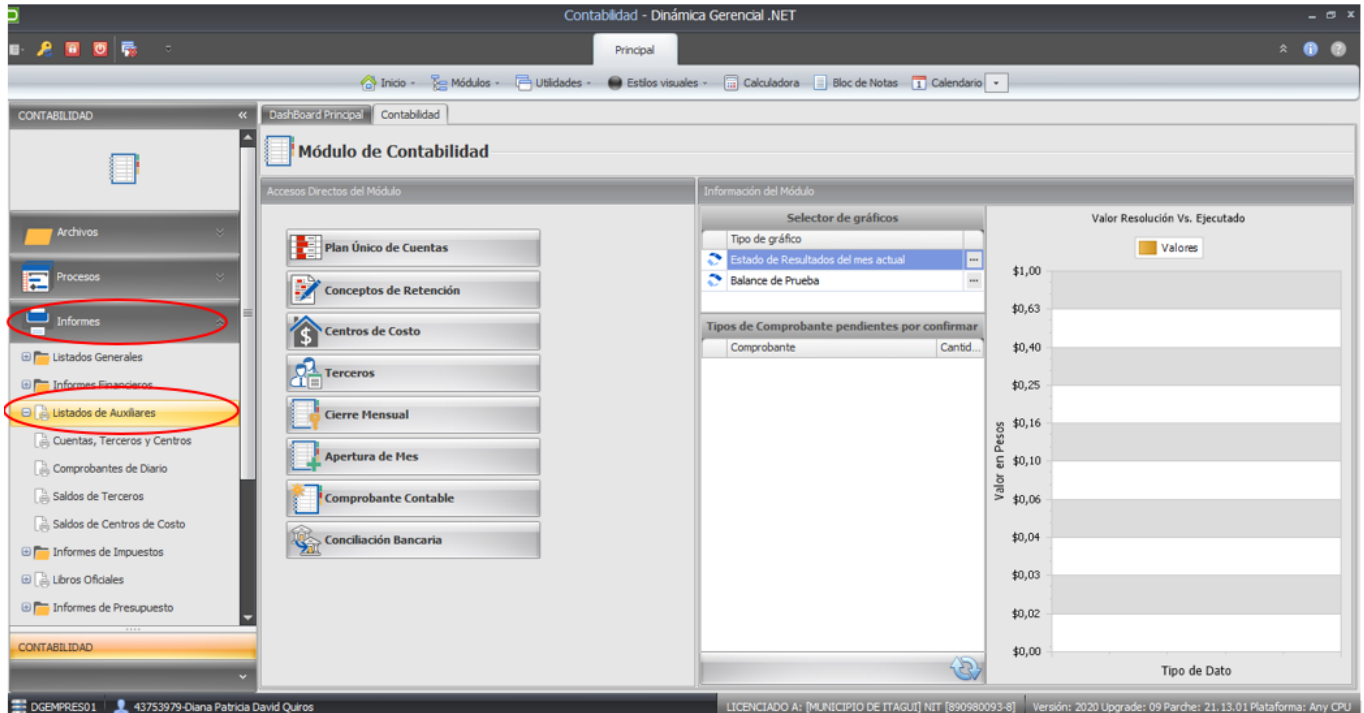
Contabilidad - Dinámica Gerencial .NET

Principal

Inicio · Módulos · Utilidades · Estilos visuales · Calculadora Bloc de Notas Calendario

CONTABILIDAD

Archivos

Procesos

Informes

Listados Generales
Informes Financieros
Listados de Auxiliares
Cuentas, Terceros y Centros
Comprobantes de Diario
Saldos de Terceros
Saldos de Centros de Costo
Informes de Impuestos
Libros Oficiales
Informes de Presupuesto

CONTABILIDAD

DashBoard Principal | Contabilidad

Módulo de Contabilidad

Accesos Directos del Módulo

Plan Único de Cuentas
Conceptos de Retención
Centros de Costo
Terceros
Cierre Mensual
Apertura de Mes
Comprobante Contable
Conciliación Bancaria

Información del Módulo

Selector de gráficos

| Tipo de gráfico |
|---|
| Estado de Resultados del mes actual |
| Balance de Prueba |

Tipos de Comprobante pendientes por confirmar

| Comprobante | Cantid... |
|---|---|

Valor Resolución Vs. Ejecutado

Valores

$1,00
$0,63
$0,40
$0,25
$0,16
$0,10
$0,06
$0,04
$0,03
$0,02
$0,00

Valor en Pesos

Tipo de Dato

DGEMPRES01 43753979-Diana Patricia David Quiros LICENCIADO A: [MUNICIPIO DE ITAGUI] NIT [890980093-8] Versión: 2020 Upgrade: 09 Parche: 21.13.01 Plataforma: Any CPU